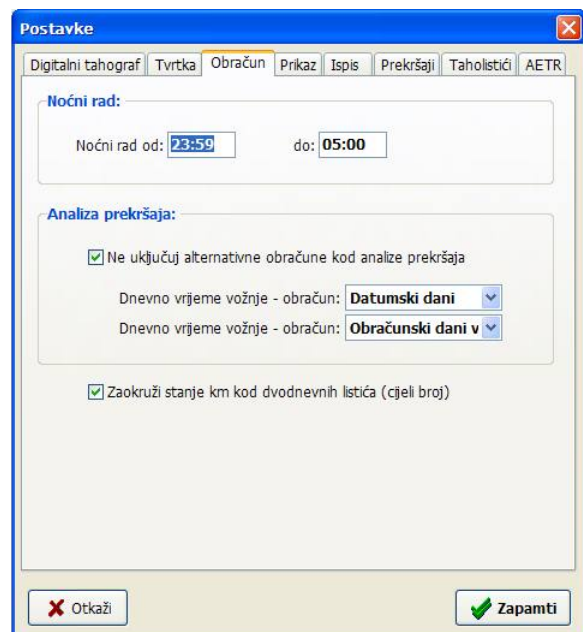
Postavke

Digitalni tahograf | Tvrtka | Obračun | Prikaz | Ispis | Prekršaji | Taholistići | AETR

Noćni rad:

Noćni rad od: 23:59 do: 05:00

Analiza prekršaja:

Ne uključuj alternativne obračune kod analize prekršaja

Dnevno vrijeme vožnje - obračun: Datumski dani

Dnevno vrijeme vožnje - obračun: Obračunski dani v

Zaokruži stanje km kod dvodnevnih listića (cijeli broj)

Otkaži

Zapamti